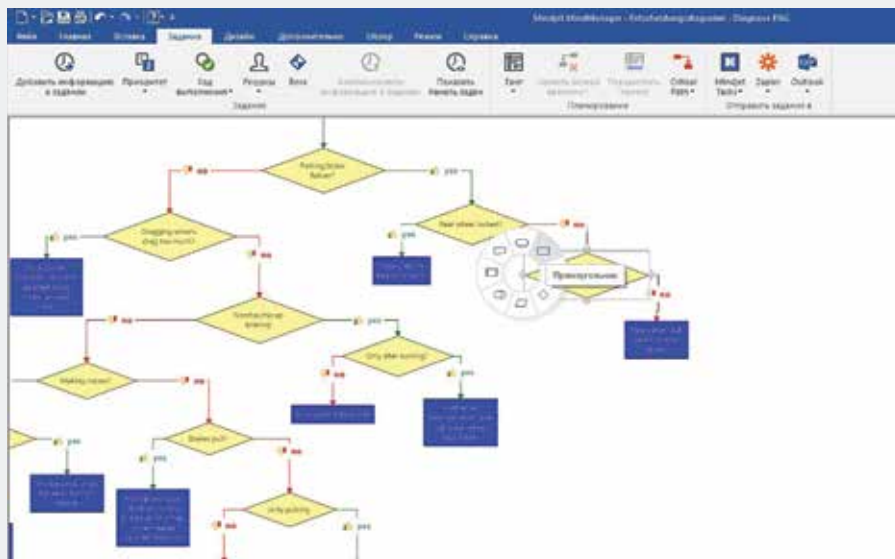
Mindjet MindManager - Entscheidungsdiagramm - Diagnose ERG

Файл Главная Вставка Задания Дизайн Дополнительно Обзор Режим Справка

Добавить информацию о задании
Приоритет
Ход выполнения
Ресурсы
Веха
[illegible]
Показать панель задач
Задания
Гант
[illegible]
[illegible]
Отчет Gantt
Планирование
Mindjet Tasks
Zapier
Outlook
Отправить задания в

Parking brake failure?
no
yes
Dragging wheels (Hand brake)?
yes
no
Rear wheel locked?
yes
no
Прямоугольник
Mechanical brake?
no
yes
Only after braking?
yes
Making noises?
no
yes
Brakes pull?
no
yes
no
Only pulling
no
yes